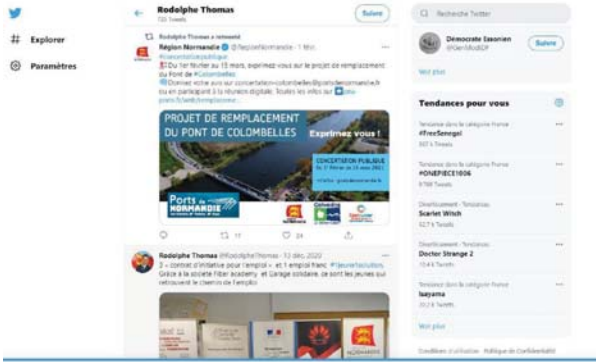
# Explorer

Paramètres

Rodolphe Thomas
735 Tweets

Suivre

Rodolphe Thomas a retweeté

Région Normandie @RegionNormandie · 1 févr.

#concertationpublique

Du 1er février au 15 mars, exprimez vous sur le projet de remplacement du Pont de #Colombelles

Donnez votre avis sur concertation-colombelles@portsdenormandie.fr ou en participant à la réunion digitale. Toutes les infos sur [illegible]

PROJET DE REMPLACEMENT DU PONT DE COLOMBELLES

Exprimez vous !

CONCERTATION PUBLIQUE

Ports de NORMANDIE

17

24

Rodolphe Thomas @RodolpheThomas · 12 déc. 2020

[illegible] contrat d'initiative pour l'emploi » et 1 emploi franc #lesunisfontlaforce Grâce à la société Fiber academy et Garage solidaire, ce sont les jeunes qui retrouvent le chemin de l'emploi

Recherche Twitter

Démocrate Saxonien

Suivre

Voir plus

Tendances pour vous

Tendances dans la catégorie France
#FreeSenegal
597 k Tweets

Tendances dans la catégorie France
#ONEPIECE1006
9 788 Tweets

Divertissement · Tendances
Scarlet Witch
52,7 k Tweets

Divertissement · Tendances
Doctor Strange 2
10,4 k Tweets

Tendances dans la catégorie France
Isayama
10,2 k Tweets

Voir plus

Conditions d'utilisation Politique de Confidentialité